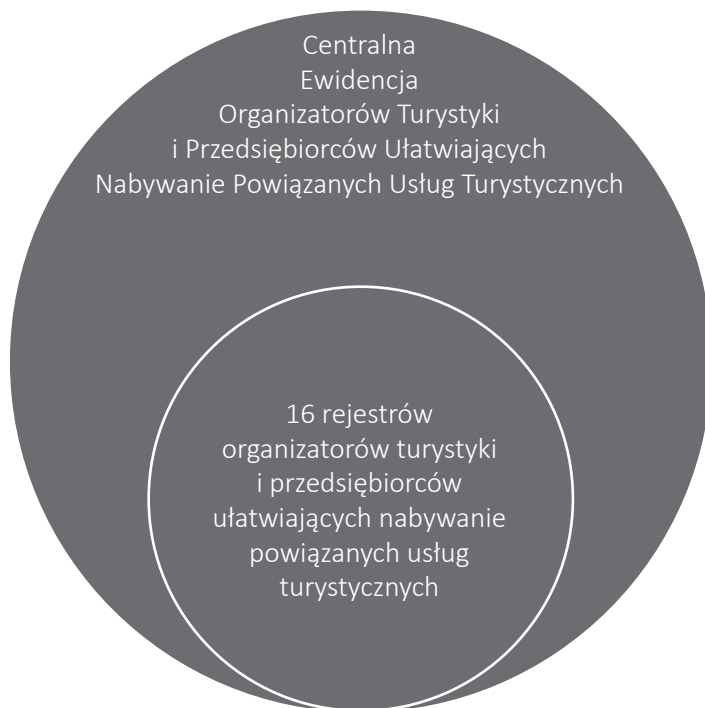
Centralna
Ewidencja
Organizatorów Turystyki
i Przedsiębiorców Ułatwiających
Nabywanie Powiązanych Usług Turystycznych

16 rejestrów
organizatorów turystyki
i przedsiębiorców
ułatwiających nabywanie
powiązanych usług
turystycznych